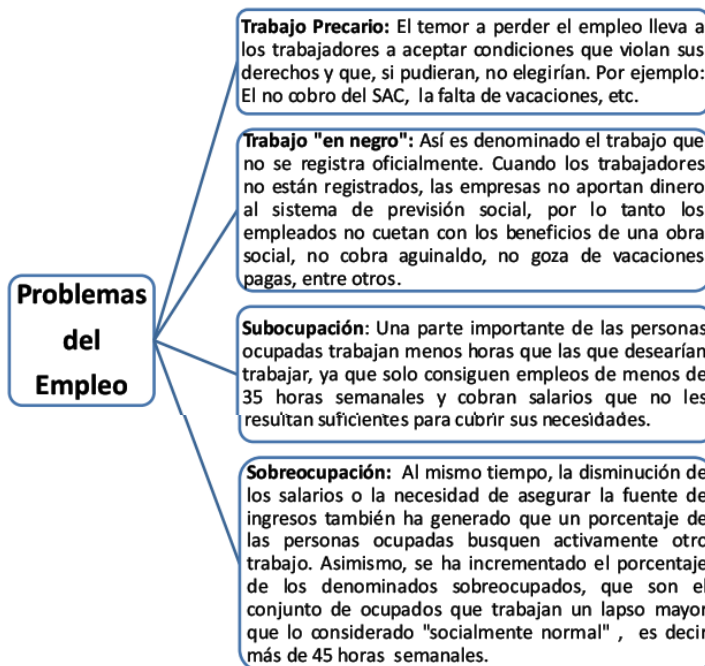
Problemas del Empleo

Trabajo Precario: El temor a perder el empleo lleva a los trabajadores a aceptar condiciones que violan sus derechos y que, si pudieran, no elegirían. Por ejemplo: El no cobro del SAC, la falta de vacaciones, etc.

Trabajo "en negro": Así es denominado el trabajo que no se registra oficialmente. Cuando los trabajadores no están registrados, las empresas no aportan dinero al sistema de previsión social, por lo tanto los empleados no cuetan con los beneficios de una obra social, no cobra aguinaldo, no goza de vacaciones pagas, entre otros.

Subocupación: Una parte importante de las personas ocupadas trabajan menos horas que las que desearían trabajar, ya que solo consiguen empleos de menos de 35 horas semanales y cobran salarios que no les resultan suficientes para cubrir sus necesidades.

Sobreocupación: Al mismo tiempo, la disminución de los salarios o la necesidad de asegurar la fuente de ingresos también ha generado que un porcentaje de las personas ocupadas busquen activamente otro trabajo. Asimismo, se ha incrementado el porcentaje de los denominados sobreocupados, que son el conjunto de ocupados que trabajan un lapso mayor que lo considerado "socialmente normal" , es decir más de 45 horas semanales.